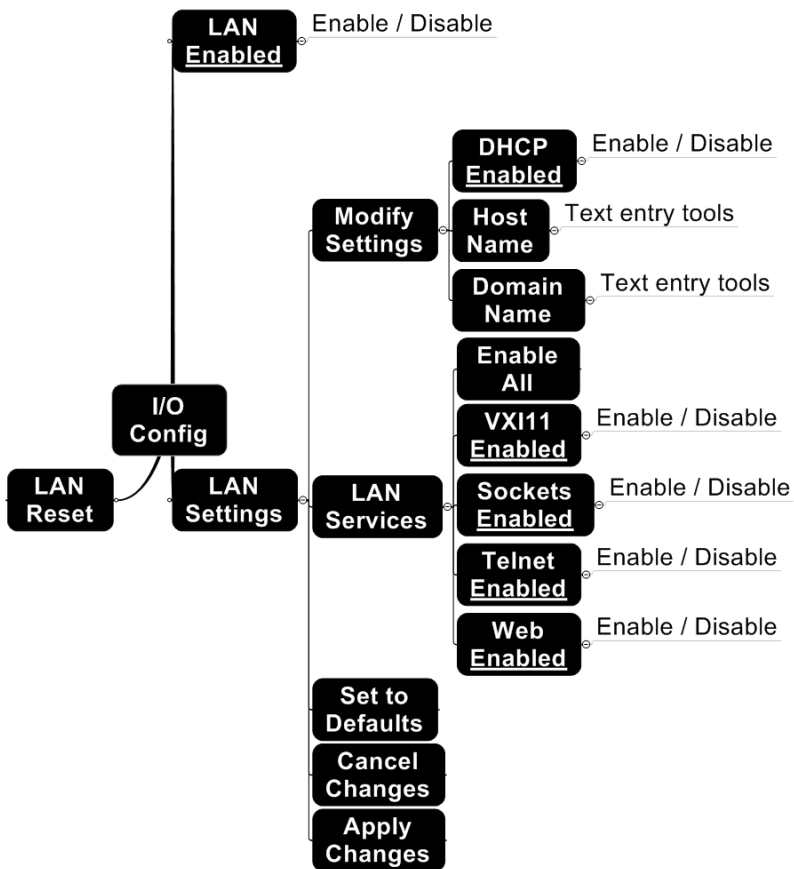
LAN Enabled
Enable / Disable

DHCP Enabled
Enable / Disable

Modify Settings

Host Name
Text entry tools

Domain Name
Text entry tools

Enable All

I/O Config

VXI11 Enabled
Enable / Disable

LAN Reset

LAN Settings

LAN Services

Sockets Enabled
Enable / Disable

Telnet Enabled
Enable / Disable

Web Enabled
Enable / Disable

Set to Defaults

Cancel Changes

Apply Changes